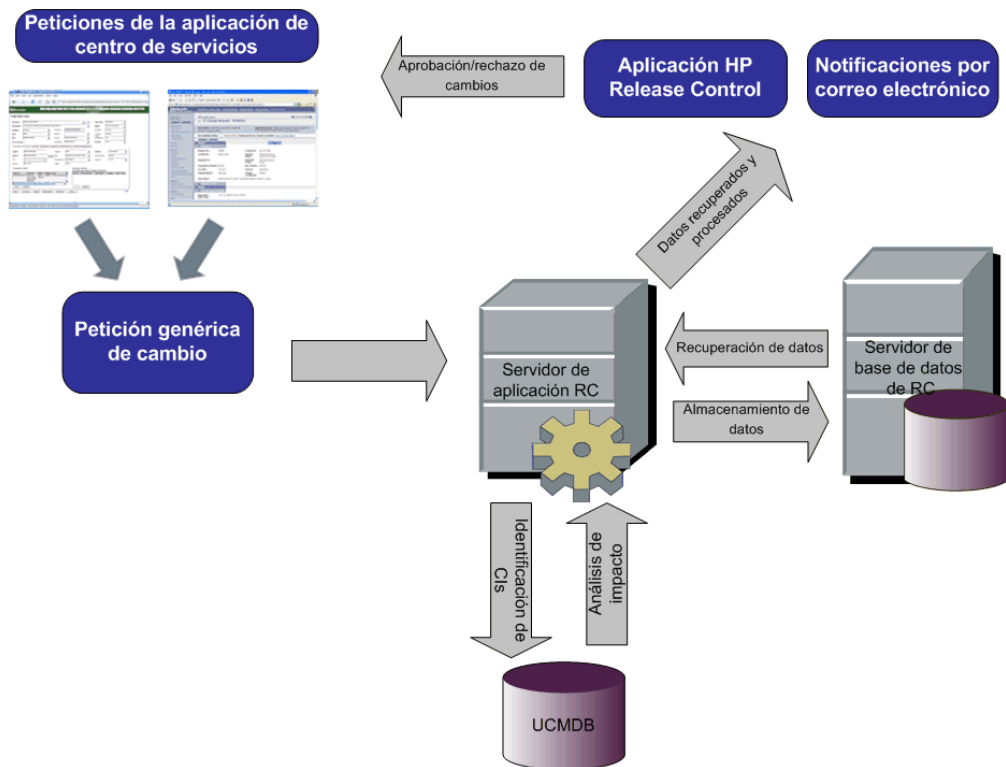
Peticiones de la aplicación de centro de servicios

Aprobación/rechazo de cambios

Aplicación HP Release Control

Notificaciones por correo electrónico

Datos recuperados y procesados

Petición genérica de cambio

Servidor de aplicación RC

Recuperación de datos

Almacenamiento de datos

Servidor de base de datos de RC

Identificación de CIs

Análisis de impacto

UCMDB